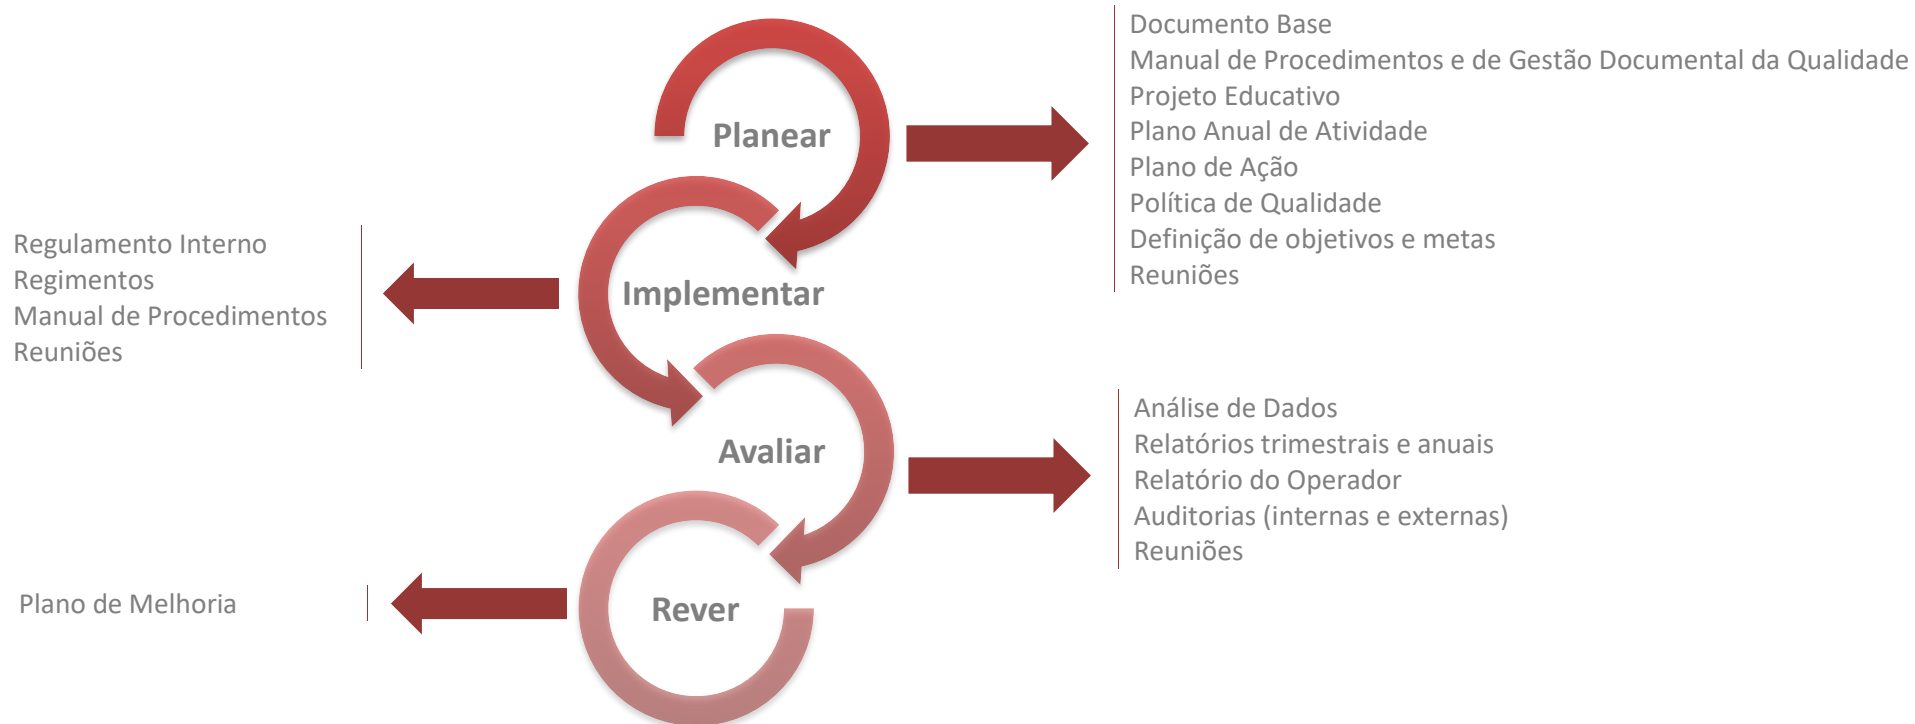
Planear

Documento Base
Manual de Procedimentos e de Gestão Documental da Qualidade
Projeto Educativo
Plano Anual de Atividade
Plano de Ação
Política de Qualidade
Definição de objetivos e metas
Reuniões

Implementar

Regulamento Interno
Regimentos
Manual de Procedimentos
Reuniões

Avaliar

Análise de Dados
Relatórios trimestrais e anuais
Relatório do Operador
Auditorias (internas e externas)
Reuniões

Rever

Plano de Melhoria